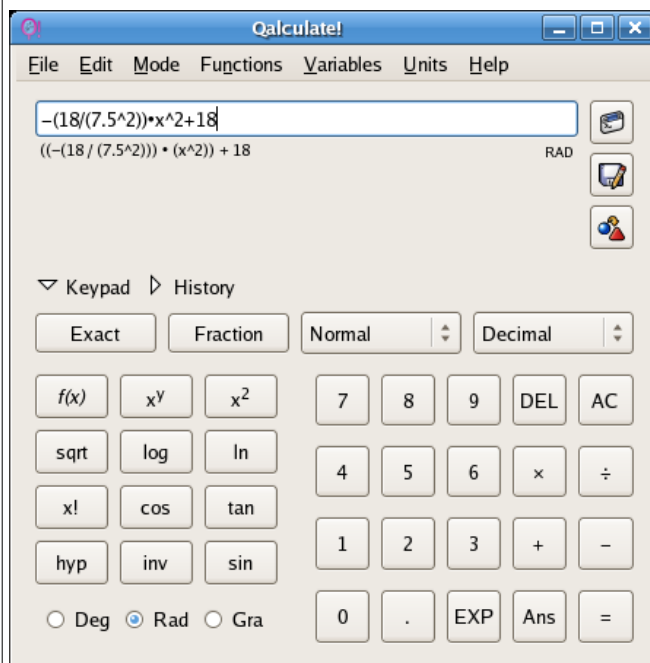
Qalculate!

File Edit Mode Functions Variables Units Help

−(18/(7.5^2))•x^2+18

((−(18 / (7.5^2))) • (x^2)) + 18

RAD

Keypad History

Exact Fraction Normal Decimal

$f(x)$ $x^y$ $x^2$ 7 8 9 DEL AC

sqrt log ln 4 5 6 × ÷

x! cos tan 1 2 3 + −

hyp inv sin

Deg Rad Gra 0 . EXP Ans =